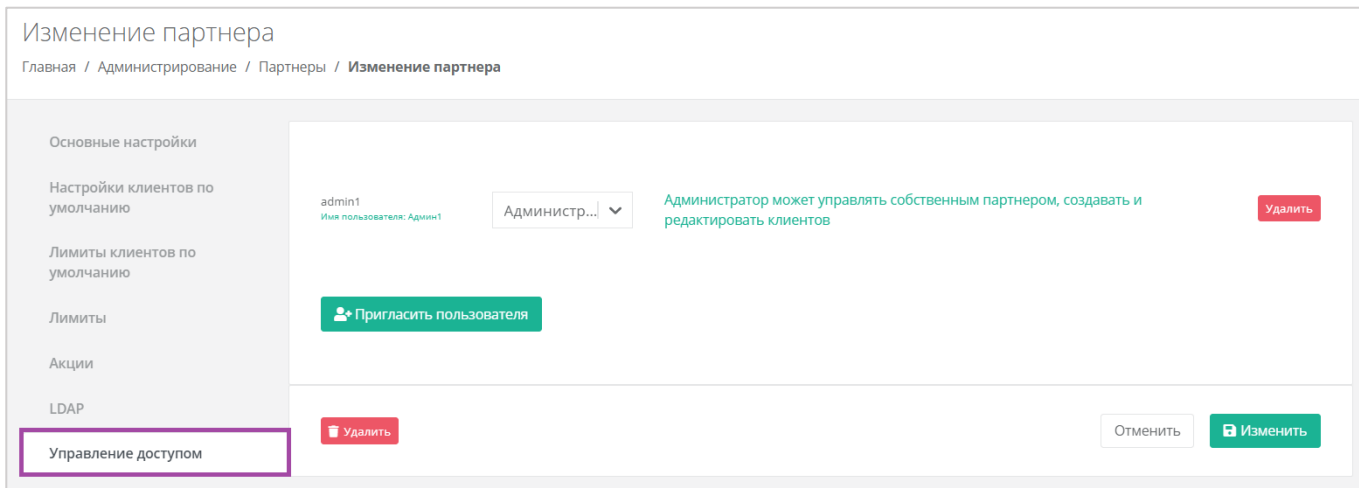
Изменение партнера

Главная / Администрирование / Партнеры / **Изменение партнера**

Основные настройки

Настройки клиентов по умолчанию

Лимиты клиентов по умолчанию

Лимиты

Акции

LDAP

Управление доступом

admin1
Имя пользователя: Админ1

Администр...

Администратор может управлять собственным партнером, создавать и редактировать клиентов

Удалить

Пригласить пользователя

Удалить

Отменить

Изменить